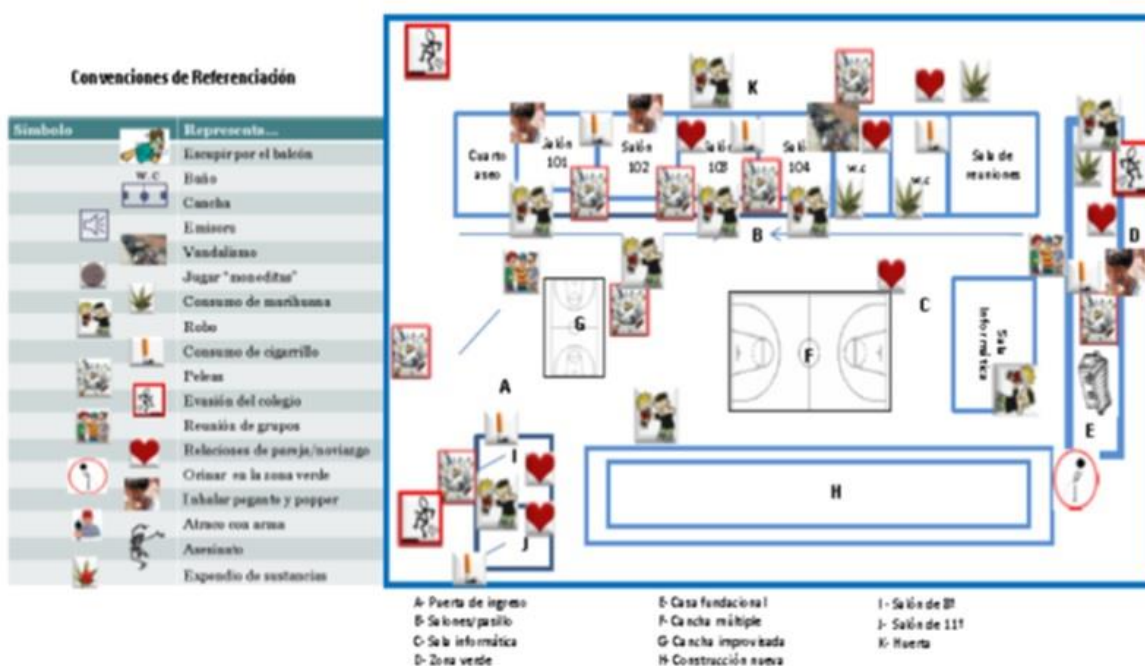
Convenciones de Referenciación

| Símbolo | Representa... |
|---|---|
| | Escupir por el balcón |
| W.C | Baño |
| | Cancha |
| | Emisora |
| | Vandalismo |
| | Jugar "moneditas" |
| | Consumo de marihuana |
| | Robo |
| | Consumo de cigarrillo |
| | Peleas |
| | Evasión del colegio |
| | Reunión de grupos |
| | Relaciones de pareja/noviazgo |
| | Orinar en la zona verde |
| | Inhalar pegante y popper |
| | Atraco con arma |
| | Asesinato |
| | Expendio de sustancias |

K

Cuarto aseo

Salón 101

Salón 102

Salón 103

Salón 104

W.C

W.C

Sala de reuniones

B

D

G

F

C

Sala Informática

A

I

J

E

H

A- Puerta de ingreso
B- Salones/pasillo
C- Sala informática
D- Zona verde

E- Casa fundacional
F- Cancha múltiple
G- Cancha improvisada
H- Construcción nueva

I- Salón de 8º
J- Salón de 11º
K- Huerta